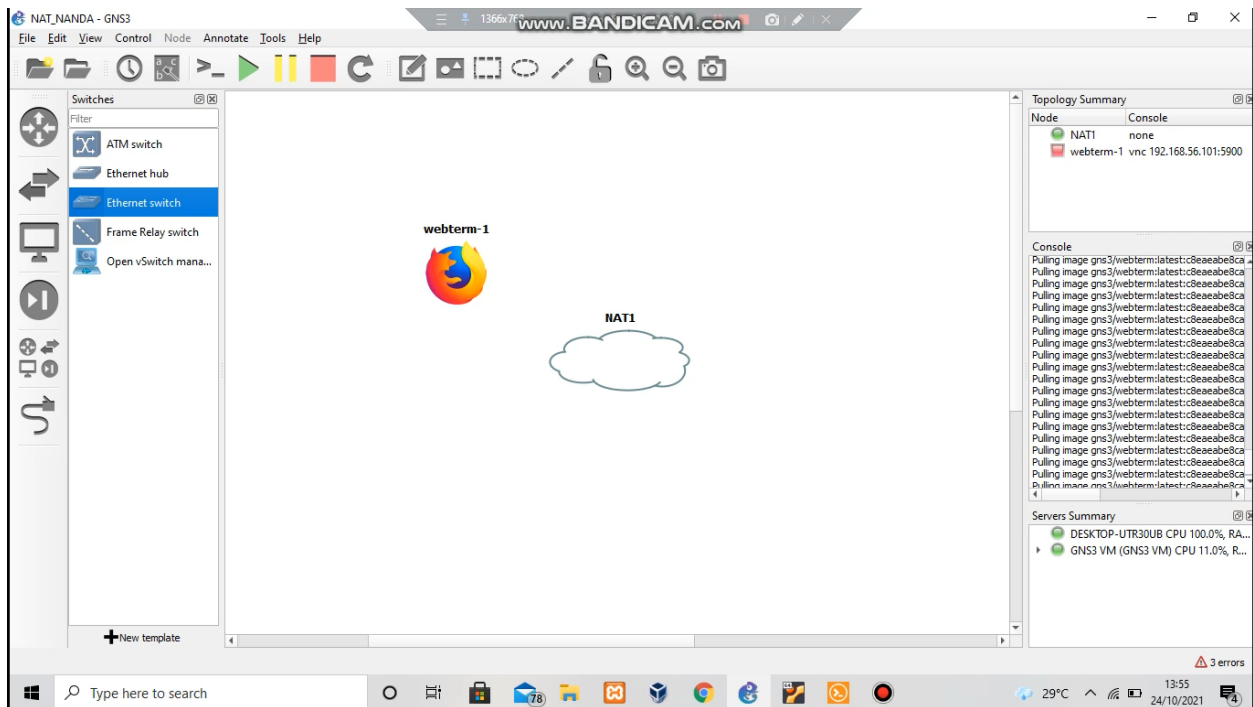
NAT_NANDA - GNS3

1366x768 WWW.BANDICAM.COM

File Edit View Control Node Annotate Tools Help

Switches
Filter
ATM switch
Ethernet hub
Ethernet switch
Frame Relay switch
Open vSwitch mana...

New template

webterm-1

NAT1

Topology Summary

| Node | Console |
|---|---|
| NAT1 | none |
| webterm-1 | vnc 192.168.56.101:5900 |

Console
Pulling image gns3/webterm:latest:c8eaeabe8ca
Pulling image gns3/webterm:latest:c8eaeabe8ca
Pulling image gns3/webterm:latest:c8eaeabe8ca
Pulling image gns3/webterm:latest:c8eaeabe8ca
Pulling image gns3/webterm:latest:c8eaeabe8ca
Pulling image gns3/webterm:latest:c8eaeabe8ca
Pulling image gns3/webterm:latest:c8eaeabe8ca
Pulling image gns3/webterm:latest:c8eaeabe8ca
Pulling image gns3/webterm:latest:c8eaeabe8ca
Pulling image gns3/webterm:latest:c8eaeabe8ca
Pulling image gns3/webterm:latest:c8eaeabe8ca
Pulling image gns3/webterm:latest:c8eaeabe8ca
Pulling image gns3/webterm:latest:c8eaeabe8ca
Pulling image gns3/webterm:latest:c8eaeabe8ca
Pulling image gns3/webterm:latest:c8eaeabe8ca
Pulling image gns3/webterm:latest:c8eaeabe8ca
Pulling image gns3/webterm:latest:c8eaeabe8ca
Pulling image gns3/webterm:latest:c8eaeabe8ca
Pulling image gns3/webterm:latest:c8eaeabe8ca
Pulling image gns3/webterm:latest:c8eaeabe8ca
Pulling image gns3/webterm:latest:c8eaeabe8ca
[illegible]

Servers Summary
DESKTOP-UTR30UB CPU 100.0%, RA...
GNS3 VM (GNS3 VM) CPU 11.0%, R...

3 errors

Type here to search
78
29°C
13:55
24/10/2021
4